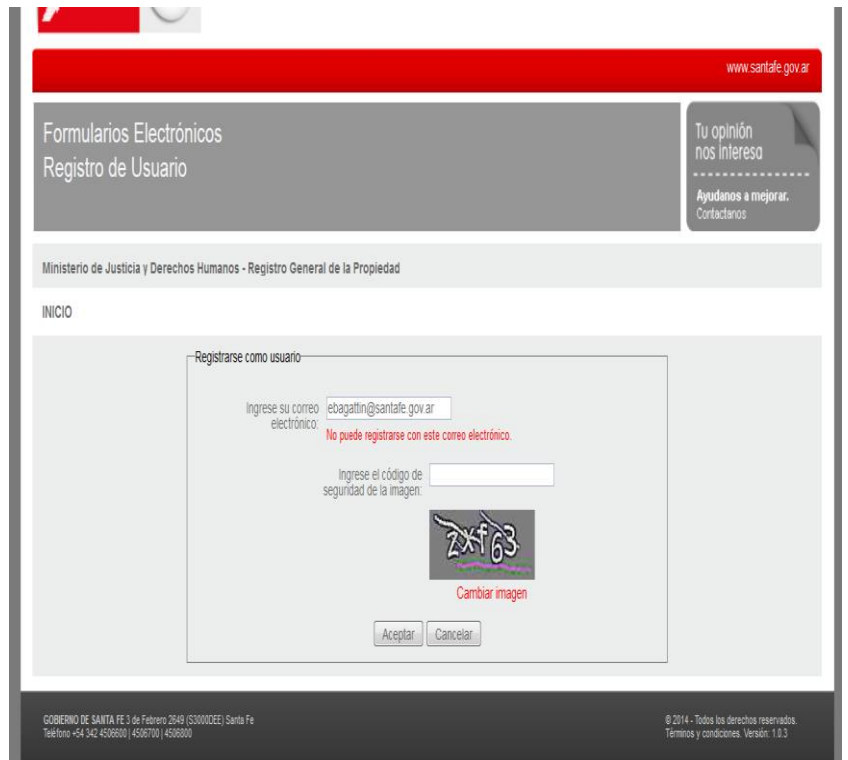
www.santafe.gov.ar

Formularios Electrónicos
Registro de Usuario

Tu opinión nos interesa

Ayudanos a mejorar.
Contactanos

Ministerio de Justicia y Derechos Humanos - Registro General de la Propiedad

INICIO

Registrarse como usuario

Ingrese su correo electrónico: ebagattin@santafe.gov.ar
No puede registrarse con este correo electrónico.

Ingrese el código de seguridad de la imagen:

2xf63

Cambiar imagen

Aceptar Cancelar

GOBIERNO DE SANTA FE 3 de Febrero 2649 (S3000DEE) Santa Fe
Teléfono +54 342 4506600 | 4506700 | 4506800

© 2014 - Todos los derechos reservados.
Términos y condiciones. Versión: 1.0.3